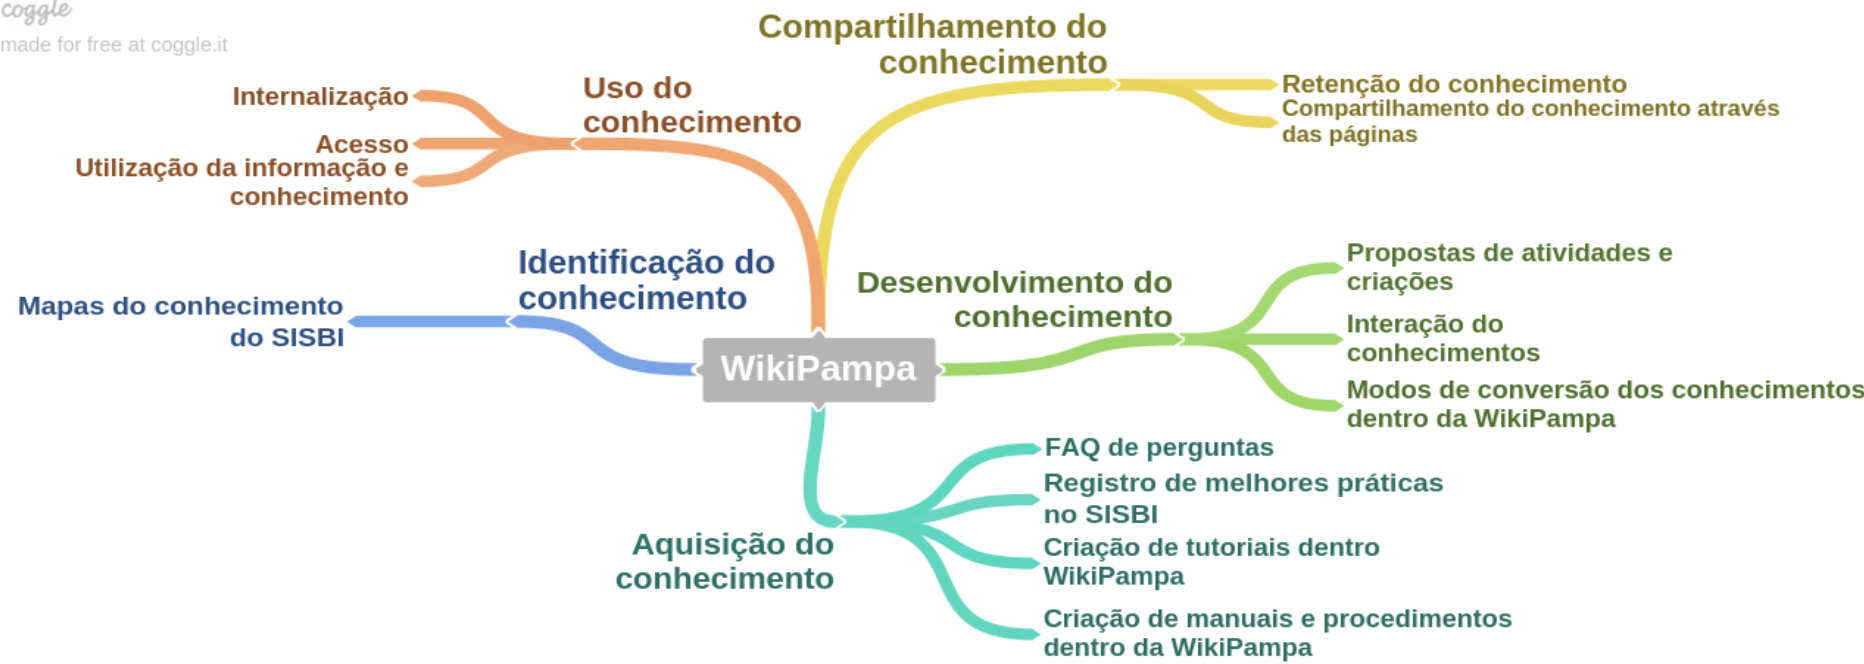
coggle
made for free at coggle.it

Compartilhamento do conhecimento

Retenção do conhecimento

Compartilhamento do conhecimento através das páginas

Uso do conhecimento

Internalização

Acesso

Utilização da informação e conhecimento

Identificação do conhecimento

Mapas do conhecimento do SISBI

WikiPampa

Desenvolvimento do conhecimento

Propostas de atividades e criações

Interação do conhecimentos

Modos de conversão dos conhecimentos dentro da WikiPampa

Aquisição do conhecimento

FAQ de perguntas

Registro de melhores práticas no SISBI

Criação de tutoriais dentro WikiPampa

Criação de manuais e procedimentos dentro da WikiPampa